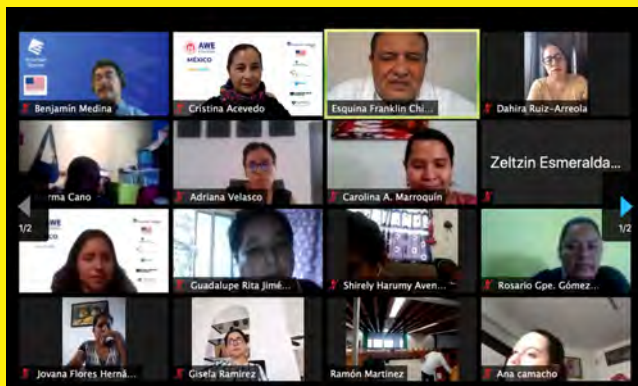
Benjamín Medina

AWE
MÉXICO

Cristina Acevedo

Esquina Franklin Chi...

Dahira Ruiz-Arreola

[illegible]rma Cano

Adriana Velasco

Carolina A. Marroquín

Zeltzin Esmeralda...

1/2

AWE

Guadalupe Rita Jimé...

Shirely Harumy Aven...

Rosario Gpe. Gómez...

1/2

Jovana Flores Hernã...

Gisela Ramírez

Ramón Martínez

Ana camacho